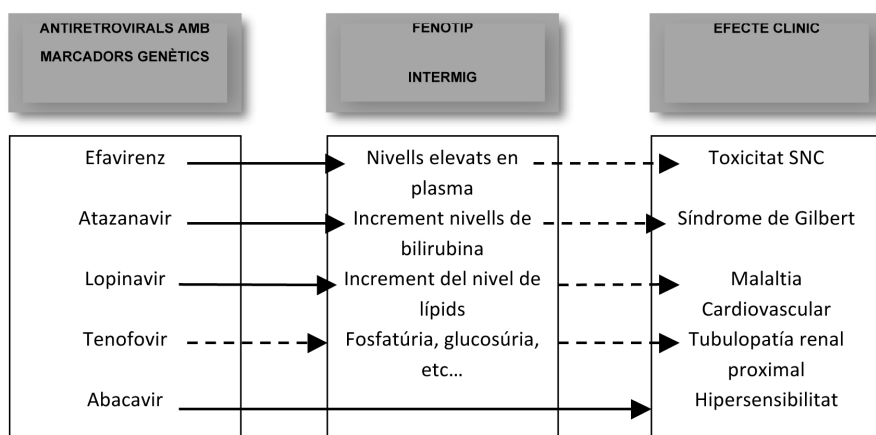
ANTIRETROVIRALS AMB MARCADORS GENÈTICS

FENOTIP INTERMIG

EFECTE CLINIC

Efavirenz

Nivells elevats en plasma

Toxicitat SNC

Atazanavir

Increment nivells de bilirubina

Síndrome de Gilbert

Lopinavir

Increment del nivel de lípids

Malaltia Cardiovascular

Tenofovir

Fosfatúria, glucosúria, etc…

Tubulopatía renal proximal

Abacavir

Hipersensibilitat